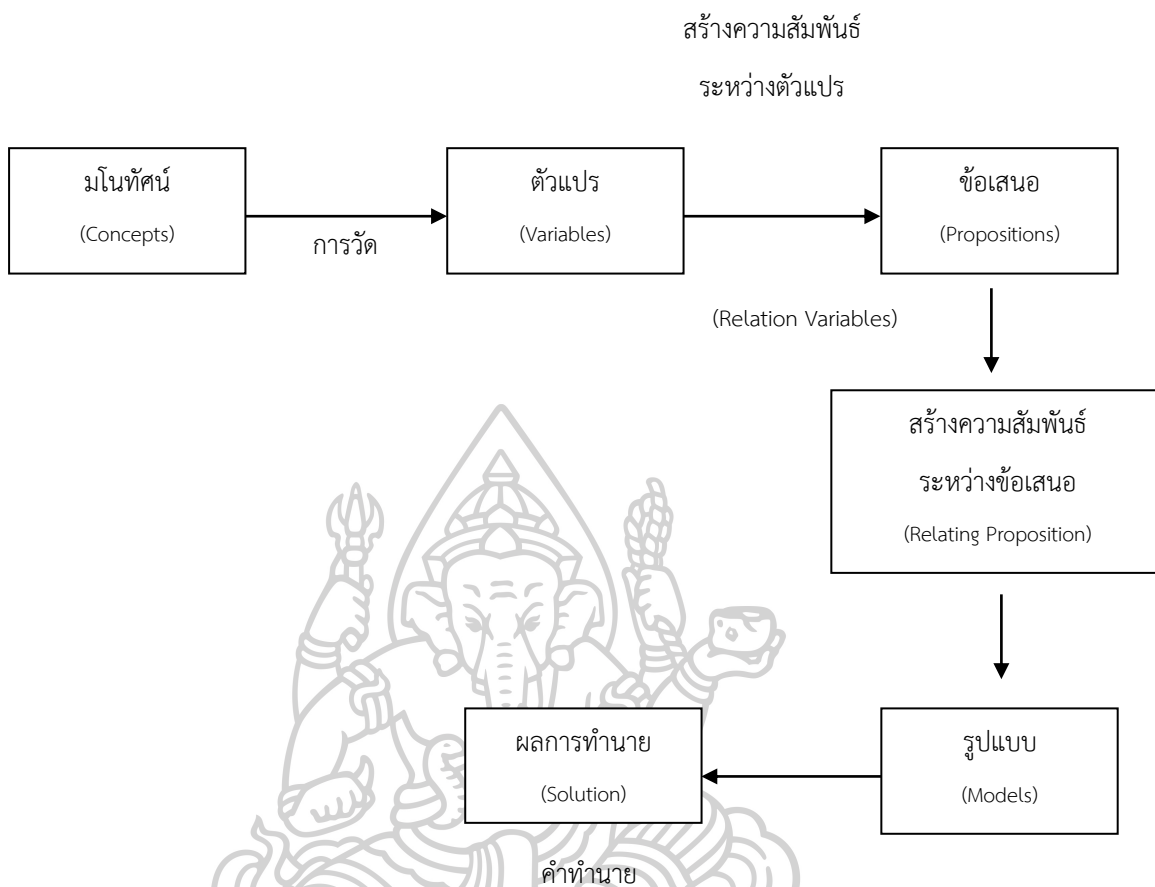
สร้างความสัมพันธ์

ระหว่างตัวแปร

มโนทัศน์

(Concepts)

การวัด

ตัวแปร

(Variables)

ข้อเสนอ

(Propositions)

(Relation Variables)

สร้างความสัมพันธ์

ระหว่างข้อเสนอ

(Relating Proposition)

ผลการทำนาย

(Solution)

รูปแบบ

(Models)

คำทำนาย